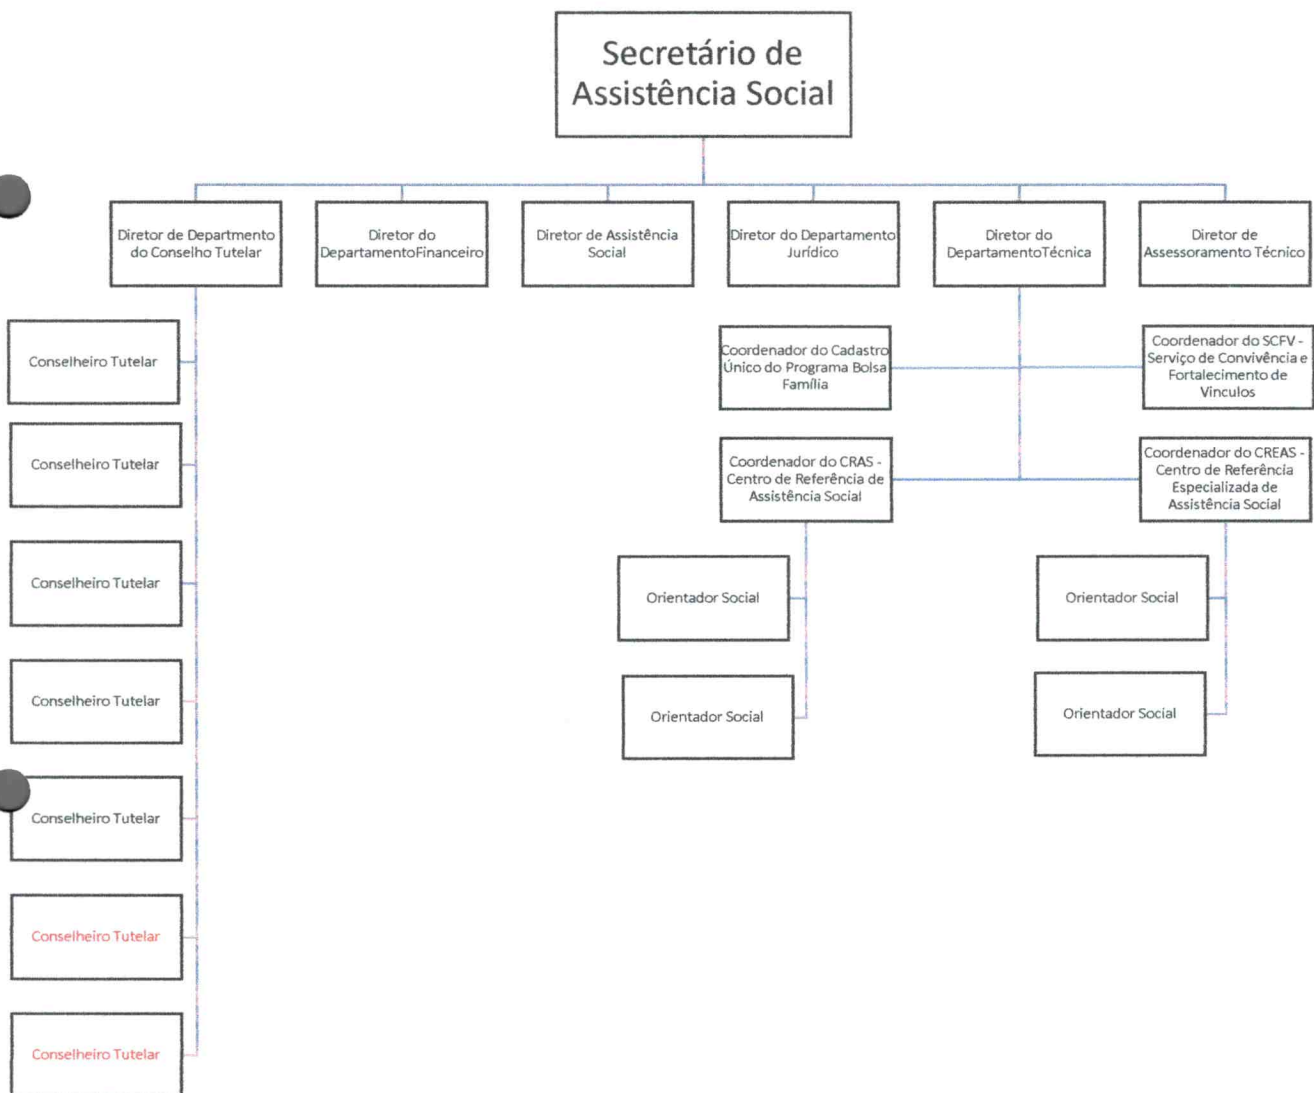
Secretário de Assistência Social

Diretor de Departmento do Conselho Tutelar

Diretor do DepartamentoFinanceiro

Diretor de Assistência Social

Diretor do Departamento Jurídico

Diretor do DepartamentoTécnica

Diretor de Assessoramento Técnico

Conselheiro Tutelar

Conselheiro Tutelar

Conselheiro Tutelar

Conselheiro Tutelar

Conselheiro Tutelar

Conselheiro Tutelar

Conselheiro Tutelar

Coordenador do Cadastro Único do Programa Bolsa Família

Coordenador do SCFV - Serviço de Convivência e Fortalecimento de Vinculos

Coordenador do CRAS - Centro de Referência de Assistência Social

Coordenador do CREAS - Centro de Referência Especializada de Assistência Social

Orientador Social

Orientador Social

Orientador Social

Orientador Social